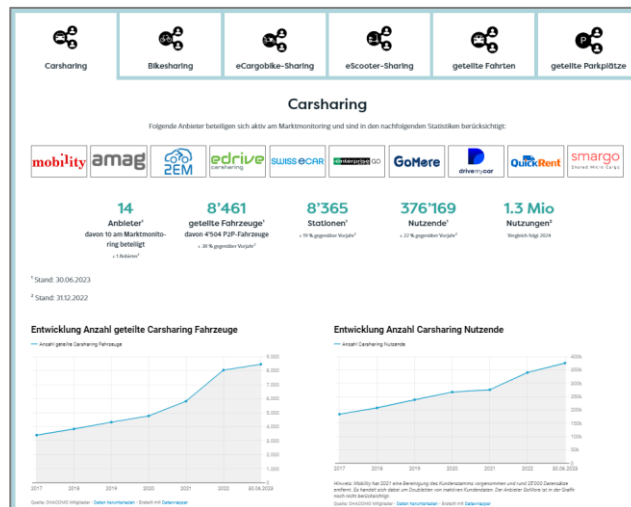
Carsharing | Bikesharing | eCargobike-Sharing | eScooter-Sharing | geteilte Fahrten | geteilte Parkplätze

Carsharing

Folgende Anbieter beteiligen sich aktiv am Marktmonitoring und sind in den nachfolgenden Statistiken berücksichtigt:

mobility amag 2EM edrive carsharing SWISS eCAR enterprise GO GoMore drivemycar QuickRent smargo Shared Micro Cargo

14
Anbieter¹
davon 10 am Marktmonitoring beteiligt
+ 1 Anbieter²

8'461
geteilte Fahrzeuge¹
davon 4'504 P2P-Fahrzeuge
+ 20 % gegenüber Vorjahr²

8'365
Stationen¹
+ 19 % gegenüber Vorjahr²

376'169
Nutzende¹
+ 22 % gegenüber Vorjahr²

1.3 Mio
Nutzungen³
Vergleich folgt 2024

¹ Stand: 30.06.2023

² Stand: 31.12.2022

Entwicklung Anzahl geteilte Carsharing Fahrzeuge

Anzahl geteilte Carsharing Fahrzeuge

9'000, 8'000, 7'000, 6'000, 5'000, 4'000, 3'000, 2'000, 1'000, 0

2017, 2018, 2019, 2020, 2021, 2022, 30.06.2023

Quelle: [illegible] · Daten herunterladen · Erstellt mit Datawrapper

Entwicklung Anzahl Carsharing Nutzende

Anzahl Carsharing Nutzende

400k, 350k, 300k, 250k, 200k, 150k, 100k, 50k, 0

2017, 2018, 2019, 2020, 2021, 2022, 30.06.2023

Hinweis: Mobility hat 2021 eine Bereinigung des Kundenstamms vorgenommen und rund 25'000 Datensätze entfernt. Es handelt sich dabei um Dubletten von inaktiven Kundendaten. Der Anbieter GoMore ist in der Grafik noch nicht berücksichtigt.

Quelle: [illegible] · Daten herunterladen · Erstellt mit Datawrapper